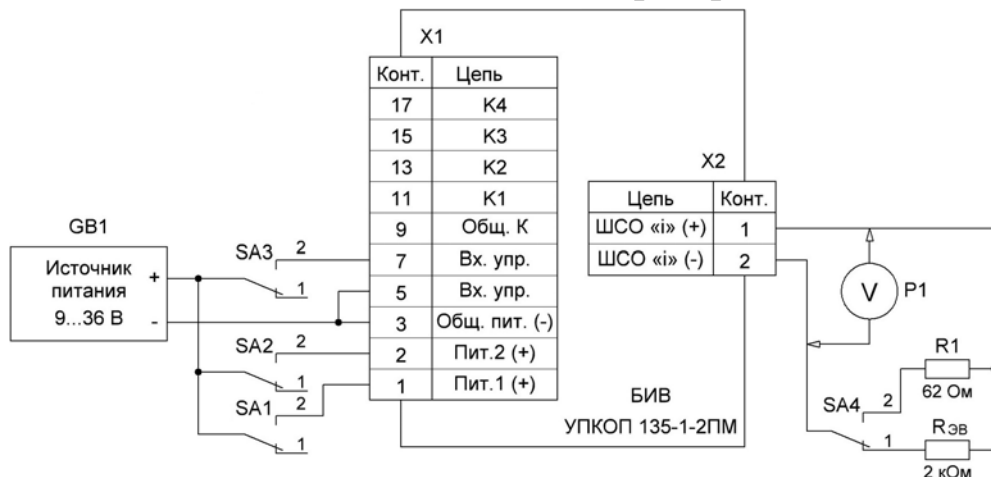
X1

| Конт. | Цепь |
|---|---|
| 17 | K4 |
| 15 | K3 |
| 13 | K2 |
| 11 | K1 |
| 9 | Общ. К |
| 7 | Вх. упр. |
| 5 | Вх. упр. |
| 3 | Общ. пит. (-) |
| 2 | Пит.2 (+) |
| 1 | Пит.1 (+) |

X2

| Цепь | Конт. |
|---|---|
| ШСО «i» (+) | 1 |
| ШСО «i» (-) | 2 |

GB1
Источник питания 9...36 В
+
-

SA3 2 1
SA2 2 1
SA1 2 1

V P1

R1
62 Ом
SA4 2 1
Rэв
2 кОм

БИВ
УПКОП 135-1-2ПМ